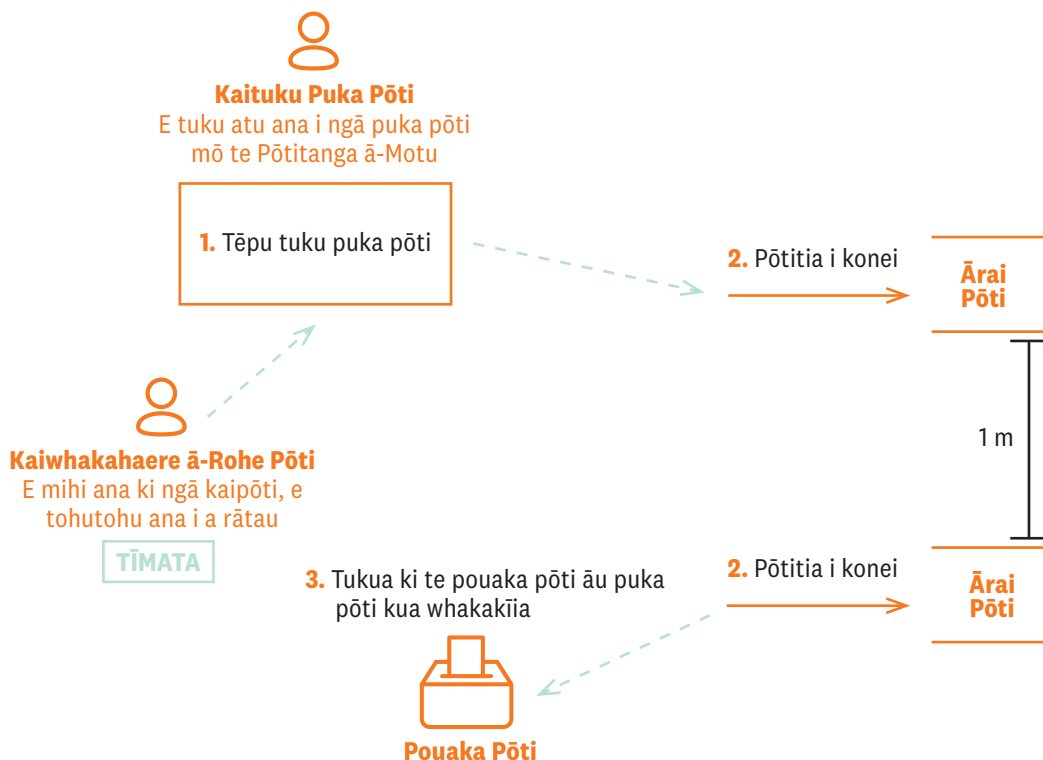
Kaituku Puka Pōti
E tuku atu ana i ngā puka pōti mō te Pōtitanga ā-Motu

1. Tēpu tuku puka pōti

2. Pōtitia i konei

Ārai Pōti

1 m

Kaiwhakahaere ā-Rohe Pōti
E mihi ana ki ngā kaipōti, e tohutohu ana i a rātau

TĪMATA

3. Tukua ki te pouaka pōti āu puka pōti kua whakakīia

2. Pōtitia i konei

Ārai Pōti

Pouaka Pōti